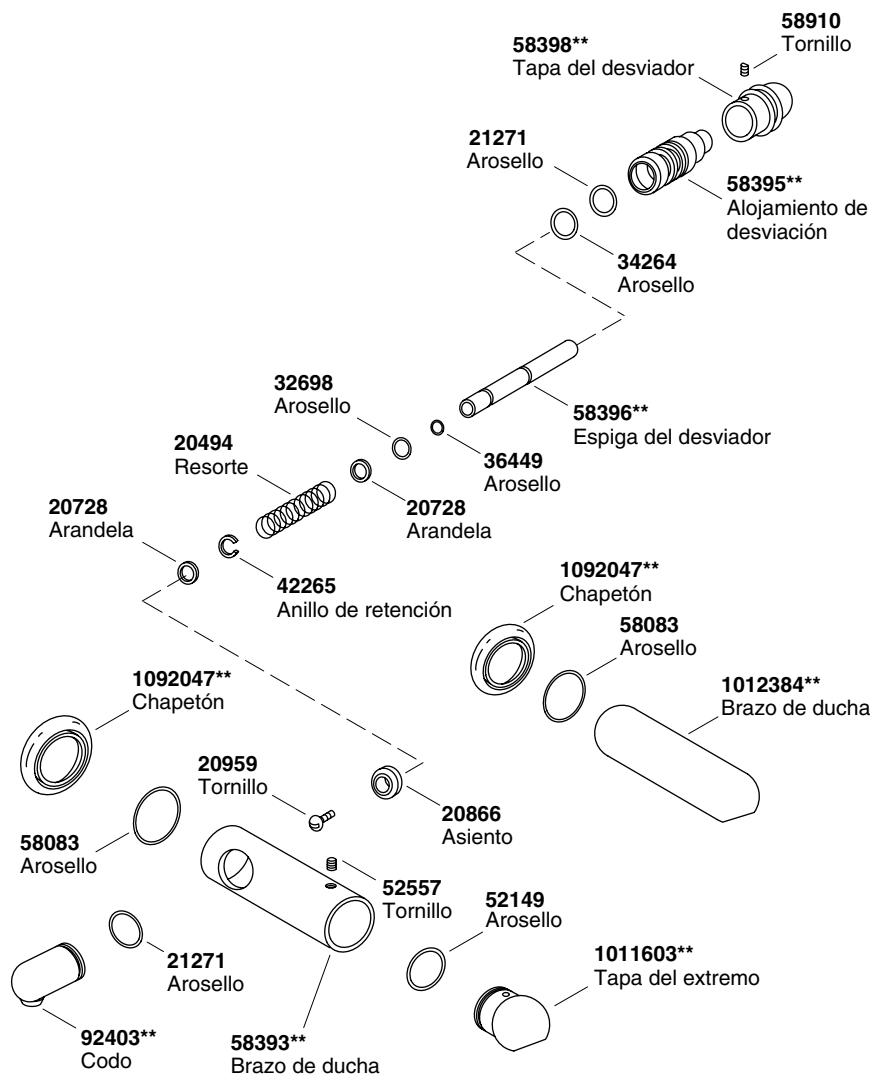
58910
Tornillo

58398**
Tapa del desviador

21271
Arosello

58395**
Alojamiento de desviación

34264
Arosello

32698
Arosello

58396**
Espiga del desviador

20494
Resorte

36449
Arosello

20728
Arandela

20728
Arandela

42265
Anillo de retención

1092047**
Chapetón

58083
Arosello

1092047**
Chapetón

1012384**
Brazo de ducha

20959
Tornillo

20866
Asiento

58083
Arosello

52557
Tornillo

52149
Arosello

21271
Arosello

1011603**
Tapa del extremo

92403**
Codo

58393**
Brazo de ducha